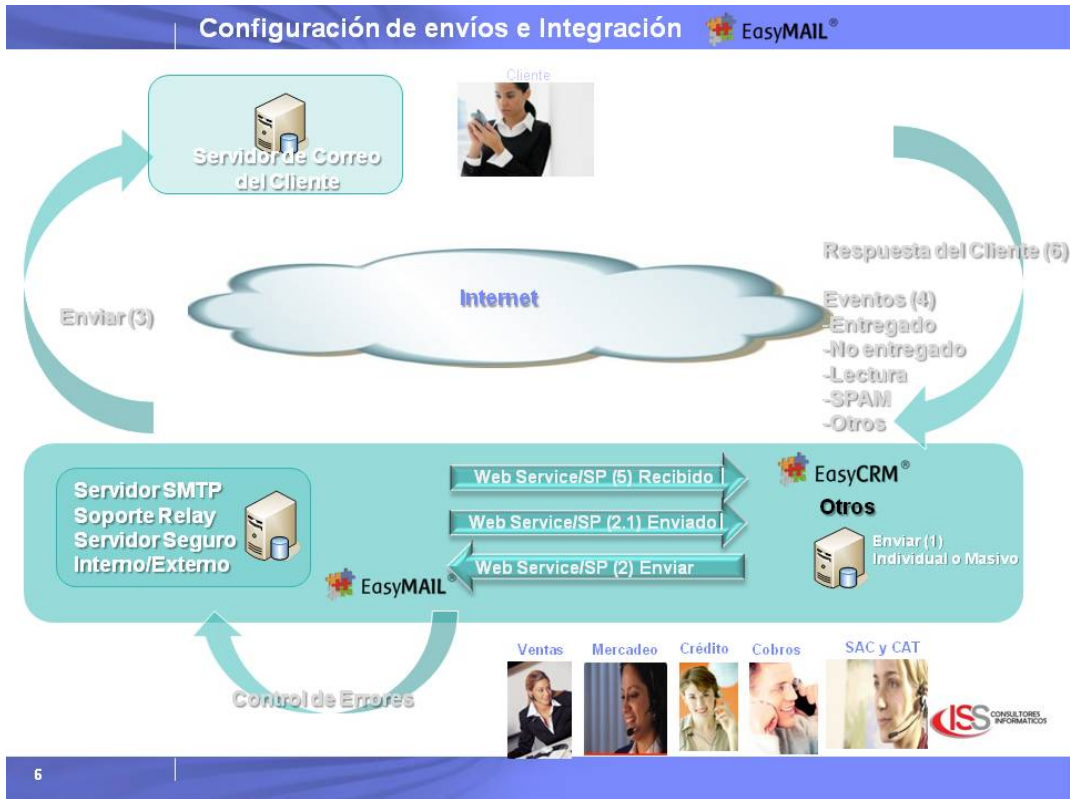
Configuración de envíos e Integración EasyMAIL®

Cliente

Servidor de Correo del Cliente

Respuesta del Cliente (6)

Internet

Enviar (3)

Eventos (4)
-Entregado
-No entregado
-Lectura
-SPAM
-Otros

Servidor SMTP
Soporte Relay
Servidor Seguro
Interno/Externo

Web Service/SP (5) Recibido

Web Service/SP (2.1) Enviado

Web Service/SP (2) Enviar

EasyMAIL®

EasyCRM®

Otros

Enviar (1)
Individual o Masivo

Control de Errores

Ventas

Mercadeo

Crédito

Cobros

SAC y CAT

ISS CONSULTORES INFORMATICOS

6